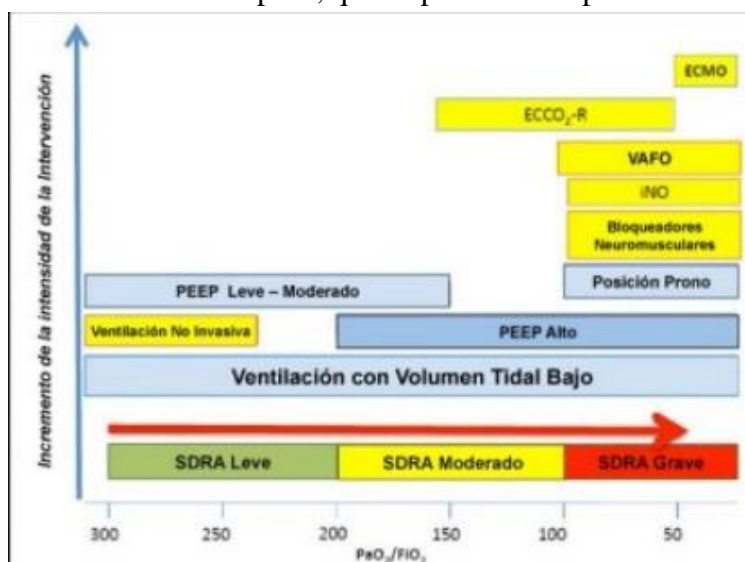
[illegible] p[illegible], p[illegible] p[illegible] p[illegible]

Incremento de la intensidad de la Intervención

ECMO

$ECCO_2$-R

VAFO

iNO

Bloqueadores Neuromusculares

Posición Prono

PEEP Leve – Moderado

Ventilación No Invasiva

PEEP Alto

Ventilación con Volumen Tidal Bajo

SDRA Leve

SDRA Moderado

SDRA Grave

300 250 200 150 100 50

$PaO_2/FIO_2$